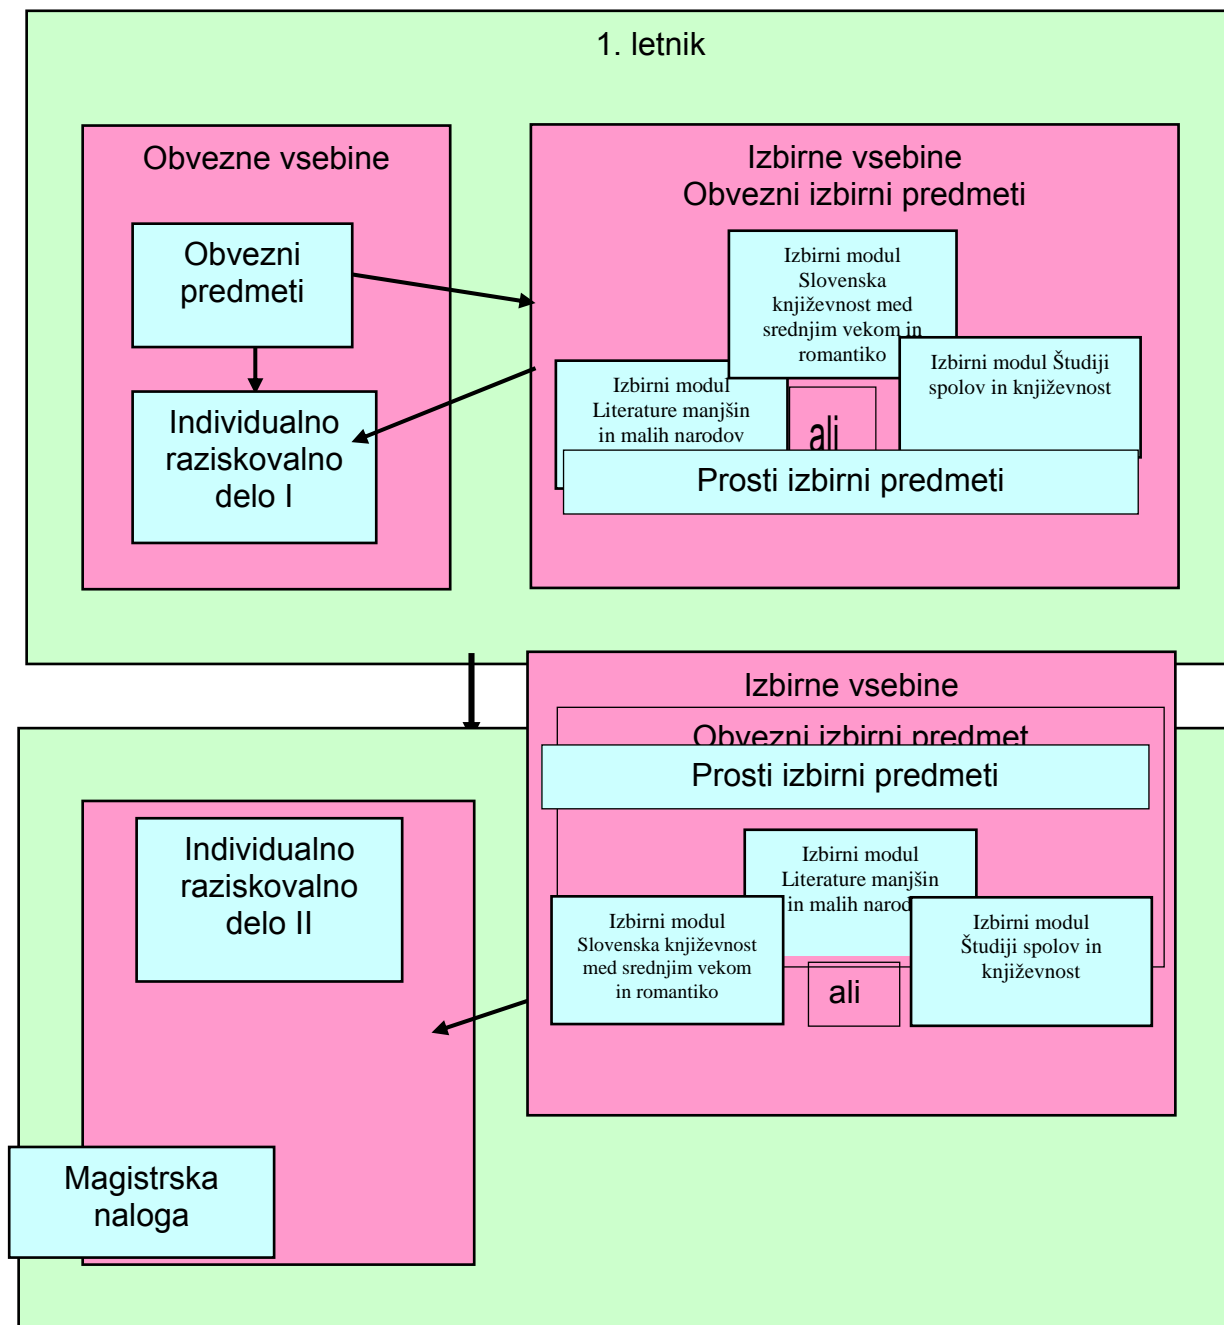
1. letnik

Obvezne vsebine

Obvezni predmeti

Individualno raziskovalno delo I

Izbirne vsebine
Obvezni izbirni predmeti

Izbirni modul Slovenska književnost med srednjim vekom in romantiko

Izbirni modul Literature manjšin in malih narodov

ali

Izbirni modul Študiji spolov in književnost

Prosti izbirni predmeti

Izbirne vsebine

Obvezni izbirni predmet

Prosti izbirni predmeti

Individualno raziskovalno delo II

Izbirni modul Literature manjšin in malih narod

Izbirni modul Slovenska književnost med srednjim vekom in romantiko

ali

Izbirni modul Študiji spolov in književnost

Magistrska naloga